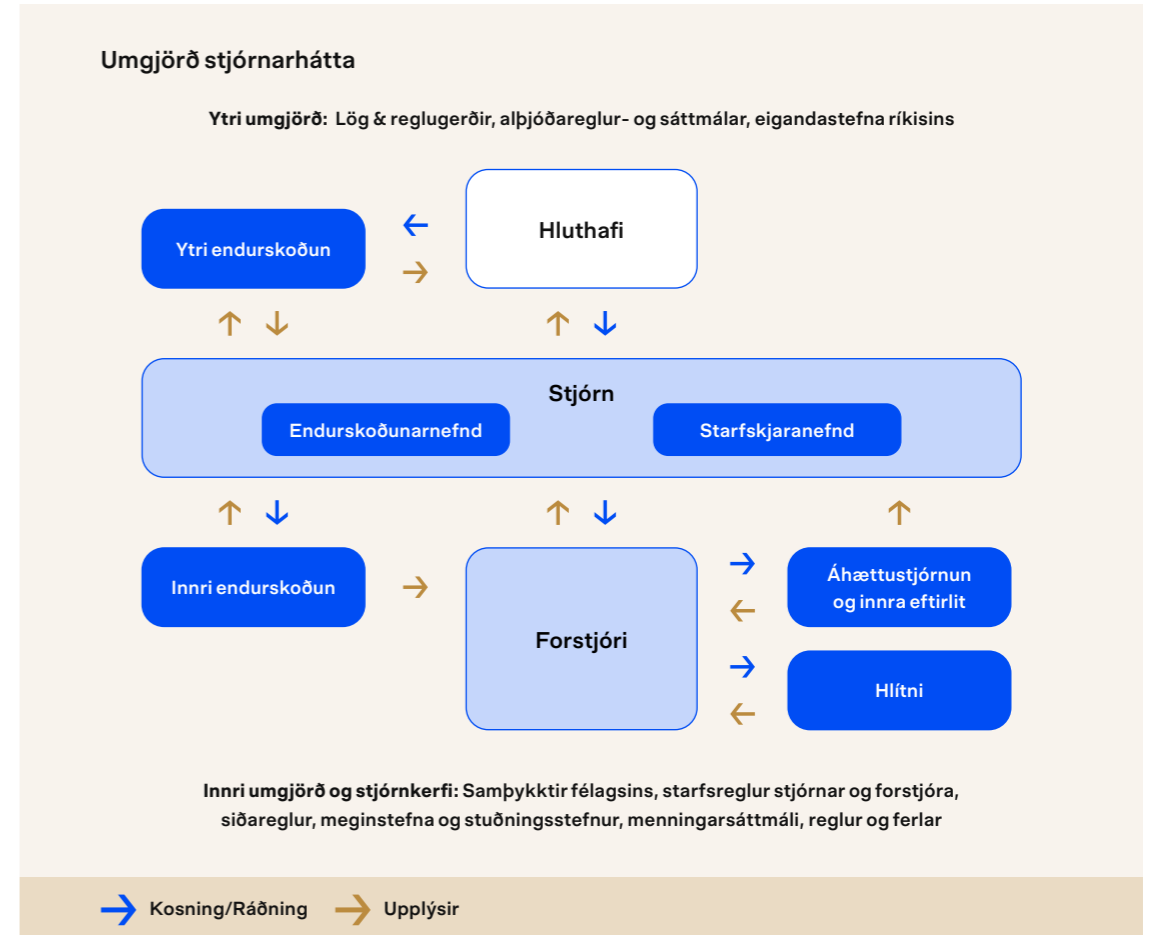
Umgjörð stjórnarhátta

Ytri umgjörð: Lög & reglugerðir, alþjóðareglur- og sáttmálar, eigandastefna ríkisins

Ytri endurskoðun

Hluthafi

Stjórn

Endurskoðunarnefnd

Starfskjaranefnd

Innri endurskoðun

Forstjóri

Áhættustjórnun og innra eftirlit

Hlítni

Innri umgjörð og stjórnkerfi: Samþykktir félagsins, starfsreglur stjórnar og forstjóra, siðareglur, meginstefna og stuðningsstefnur, menningarsáttmáli, reglur og ferlar

Kosning/Ráðning

Upplýsir